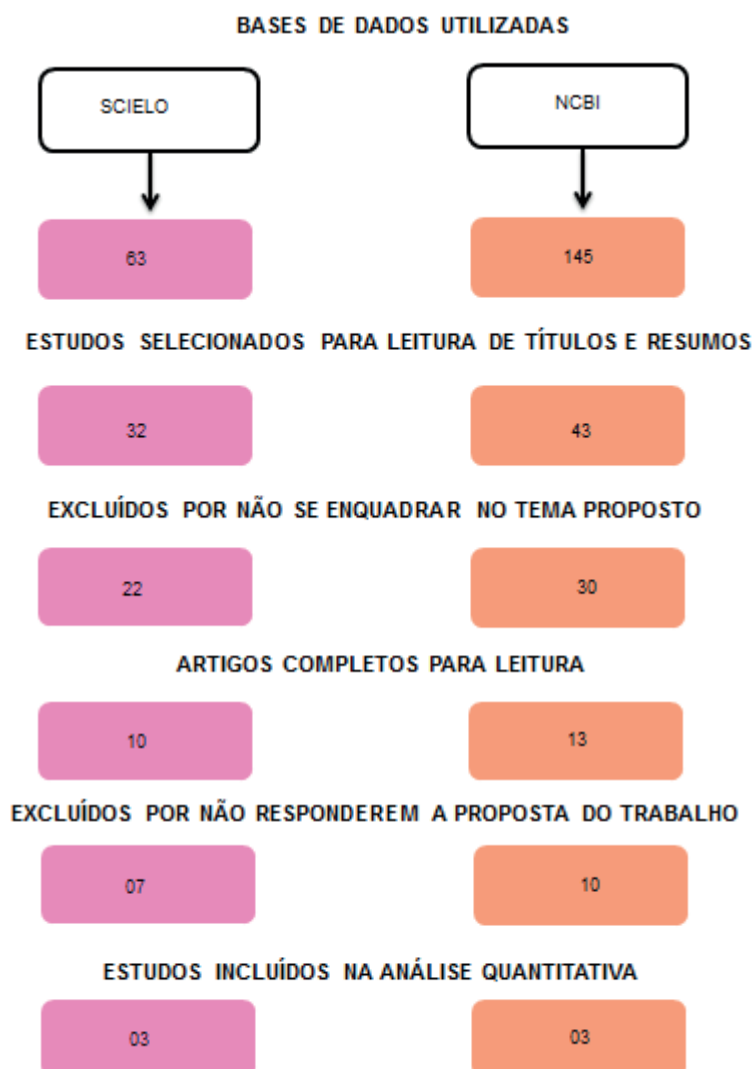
BASES DE DADOS UTILIZADAS

SCIELO

NCBI

63

145

ESTUDOS SELECIONADOS PARA LEITURA DE TÍTULOS E RESUMOS

32

43

EXCLUÍDOS POR NÃO SE ENQUADRAR NO TEMA PROPOSTO

22

30

ARTIGOS COMPLETOS PARA LEITURA

10

13

EXCLUÍDOS POR NÃO RESPONDEREM A PROPOSTA DO TRABALHO

07

10

ESTUDOS INCLUÍDOS NA ANÁLISE QUANTITATIVA

03

03